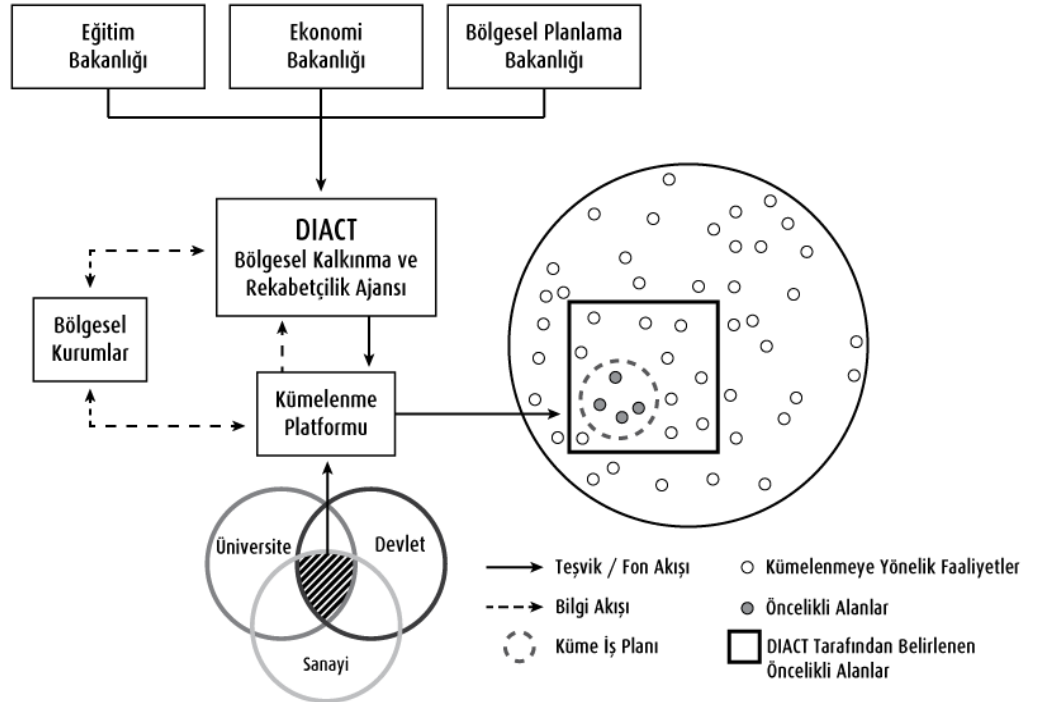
Eğitim Bakanlığı

Ekonomi Bakanlığı

Bölgesel Planlama Bakanlığı

DIACT
Bölgesel Kalkınma ve Rekabetçilik Ajansı

Bölgesel Kurumlar

Kümelenme Platformu

Üniversite

Devlet

Sanayi

Teşvik / Fon Akışı

Bilgi Akışı

Küme İş Planı

Kümelenmeye Yönelik Faaliyetler

Öncelikli Alanlar

DIACT Tarafından Belirlenen Öncelikli Alanlar